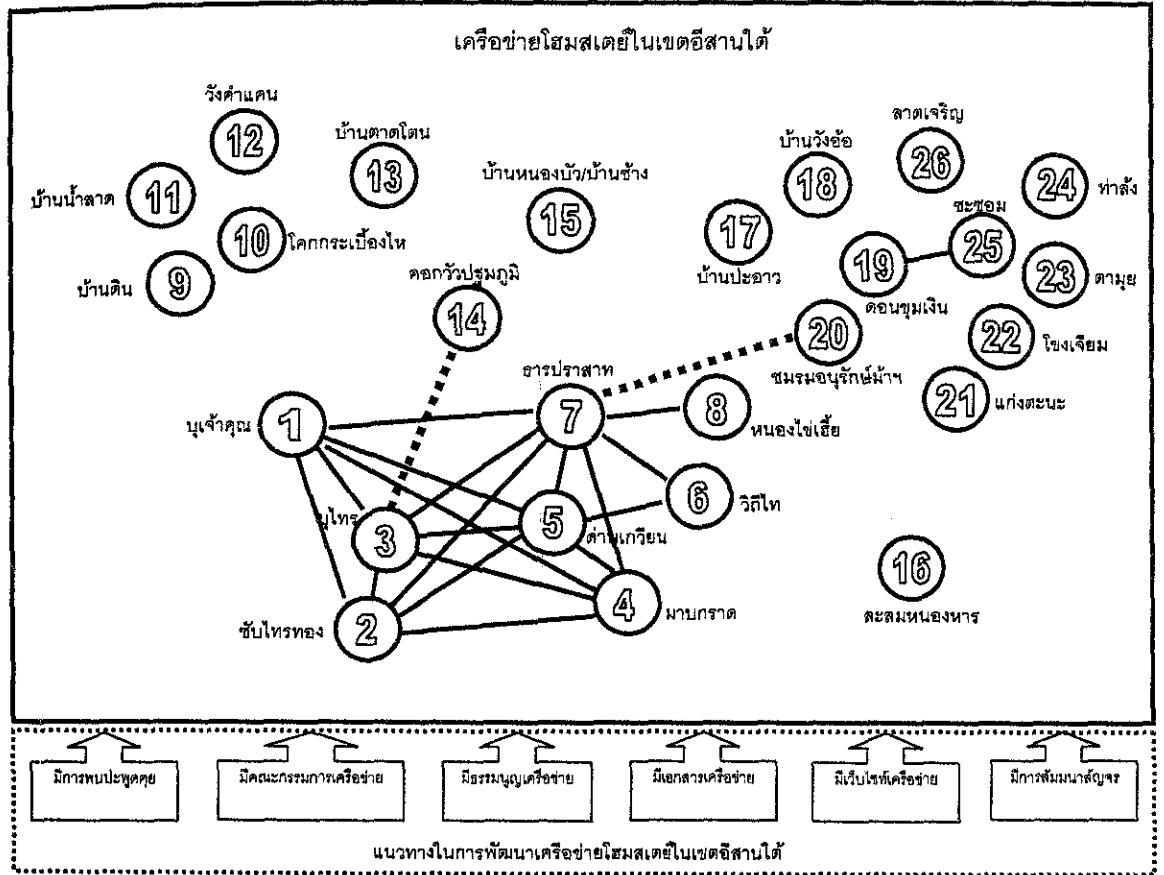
เครือข่ายโฮมสเตย์ในเขตอีสานใต้

วังคำแคน
12
บ้านตาดโตน
13
บ้านน้ำลาด
11
10
โคกกระเบื้องไห
บ้านดิน
9
บ้านหนองบัว/บ้านช้าง
15
บ้านวังอ้อ
18
17
บ้านปะอาว
ลาดเจริญ
26
24
ท่าล้ง
ซะซอม
25
19
ดอนขุมเงิน
23
ตามุย
22
โขงเจียม
20
ชมรมอนุรักษ์ม้าฯ
21
แก่งตะนะ
ดอกบัวปรุมภูมิ
14
ธารปราสาท
7
8
หนองไข่เฮี้ย
บุเจ้าคุณ
1
6
วิถีไท
บุไทร
3
5
ด่านเกวียน
16
สะสมหนองหาร
ซับไทรทอง
2
4
มาบกราด

มีการพบปะพูดคุย
มีคณะกรรมการเครือข่าย
มีธรรมนูญเครือข่าย
มีเอกสารเครือข่าย
มีเว็บไซท์เครือข่าย
มีการสัมมนาสัญจร

แนวทางในการพัฒนาเครือข่ายโฮมสเตย์ในเขตอีสานใต้